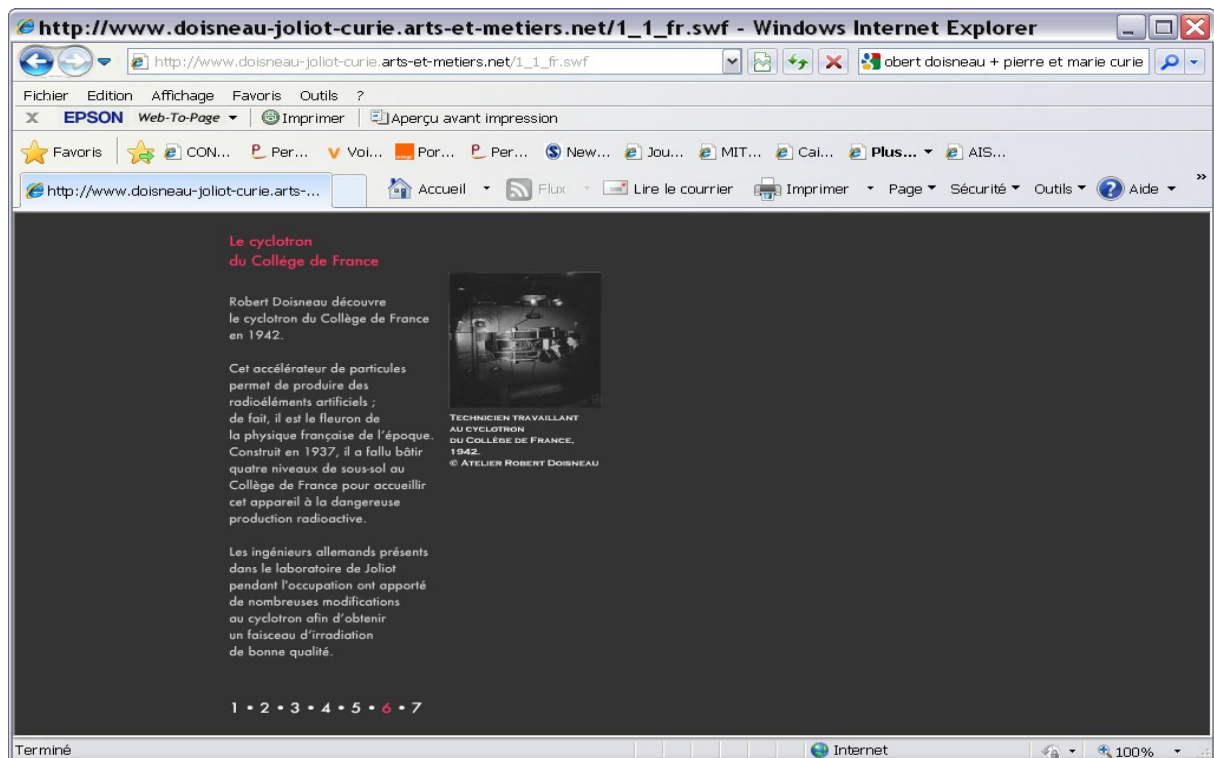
http://www.doisneau-joliot-curie.arts-et-metiers.net/1_1_fr.swf - Windows Internet Explorer

http://www.doisneau-joliot-curie.arts-et-metiers.net/1_1_fr.swf

obert doisneau + pierre et marie curie

Fichier Edition Affichage Favoris Outils ?

EPSON Web-To-Page Imprimer Aperçu avant impression

Favoris CON... Per... Voi... Por... Per... New... Jou... MIT... Cai... Plus... AIS...

http://www.doisneau-joliot-curie.arts-...

Accueil Flux Lire le courrier Imprimer Page Sécurité Outils Aide

Le cyclotron du Collège de France

Robert Doisneau découvre le cyclotron du Collège de France en 1942.

Cet accélérateur de particules permet de produire des radioéléments artificiels ; de fait, il est le fleuron de la physique française de l'époque. Construit en 1937, il a fallu bâtir quatre niveaux de sous-sol au Collège de France pour accueillir cet appareil à la dangereuse production radioactive.

Les ingénieurs allemands présents dans le laboratoire de Joliot pendant l'occupation ont apporté de nombreuses modifications au cyclotron afin d'obtenir un faisceau d'irradiation de bonne qualité.

Technicien travaillant au cyclotron du Collège de France, 1942.
© Atelier Robert Doisneau

1 • 2 • 3 • 4 • 5 • 6 • 7

Terminé

Internet

100%